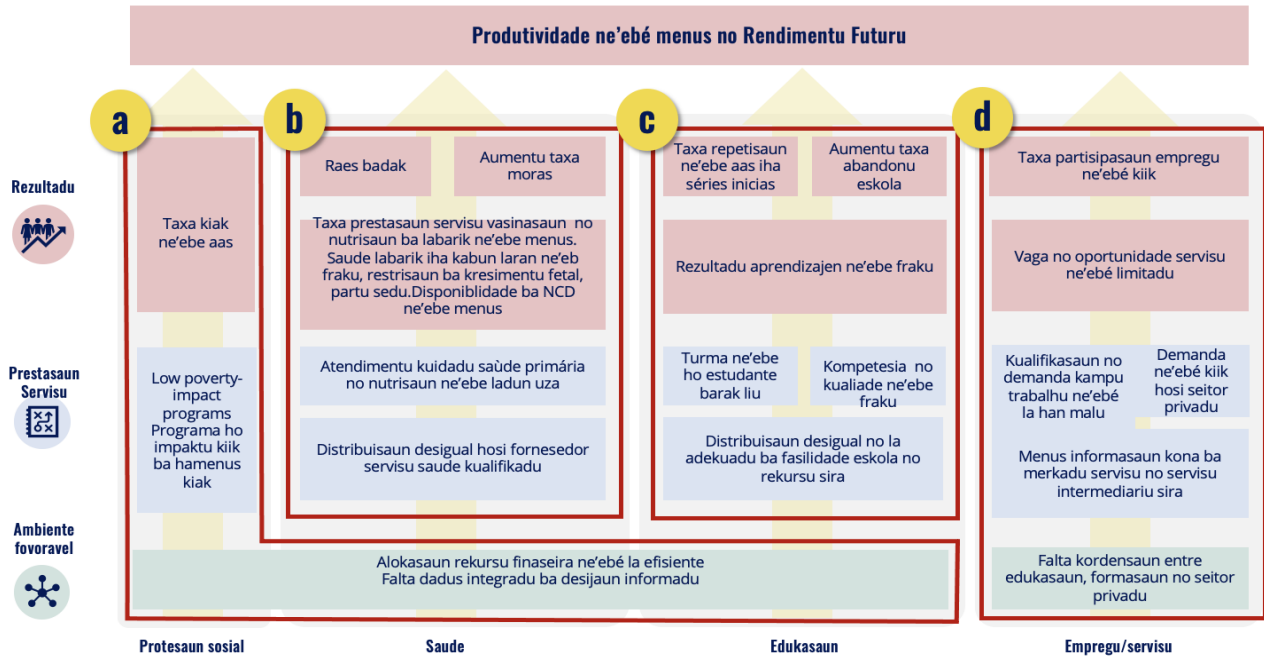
Produtividade ne'ebé menus no Rendimentu Futuru

Rezultadu

Prestasaun Servisu

Ambiente fovoravel

a

Taxa kiak ne'ebe aas

Low poverty-impact programs Programa ho impaktu kiik ba hamenus kiak

b

Raes badak

Aumentu taxa moras

Taxa prestasaun servisu vasinasaun no nutrisaun ba labarik ne'ebe menus. Saude labarik iha kabun laran ne'eb fraku, restrisaun ba kresimentu fetal, partu sedu.Disponiblidade ba NCD ne'ebe menus

Atendimentu kuidadu saùde primária no nutrisaun ne'ebe ladun uza

Distribuisaun desigual hosi fornesedor servisu saude kualifikadu

c

Taxa repetisaun ne'ebe aas iha séries inicias

Aumentu taxa abandonu eskola

Rezultadu aprendizajen ne'ebe fraku

Turma ne'ebe ho estudante barak liu

Kompetesia no kualiade ne'ebe fraku

Distribuisaun desigual no la adekuadu ba fasilidade eskola no rekursu sira

d

Taxa partisipasaun empregu ne'ebé kiik

Vaga no oportunidade servisu ne'ebé limitadu

Kualifikasaun no demanda kampu trabalhu ne'ebé la han malu

Demanda ne'ebé kiik hosi seitor privadu

Menus informasaun kona ba merkadu servisu no servisu intermediariu sira

Alokasaun rekursu finaseira ne'ebé la efisiente
Falta dadus integradu ba desijaun informadu

Falta kordensaun entre edukasaun, formasaun no seitor privadu

Protesaun sosial

Saude

Edukasaun

Empregu/servisu